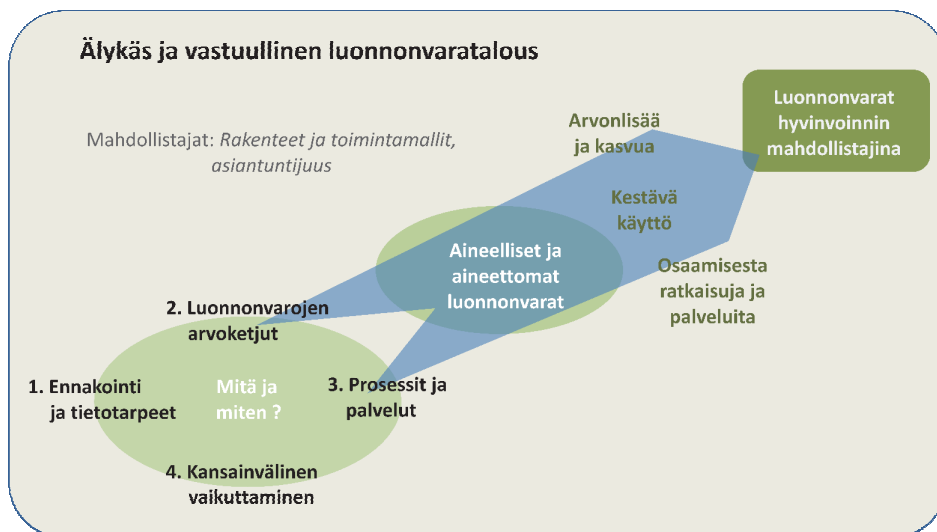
Älykäs ja vastuullinen luonnonvaratalous

Mahdollistajat: *Rakenteet ja toimintamallit, asiantuntijuus*

Arvonlisää ja kasvua

Luonnonvarat hyvinvoinnin mahdollistajina

Kestävä käyttö

Aineelliset ja aineettomat luonnonvarat

Osaamisesta ratkaisuja ja palveluita

2. Luonnonvarojen arvoketjut

1. Ennakointi ja tietotarpeet

Mitä ja miten ?

3. Prosessit ja palvelut

4. Kansainvälinen vaikuttaminen